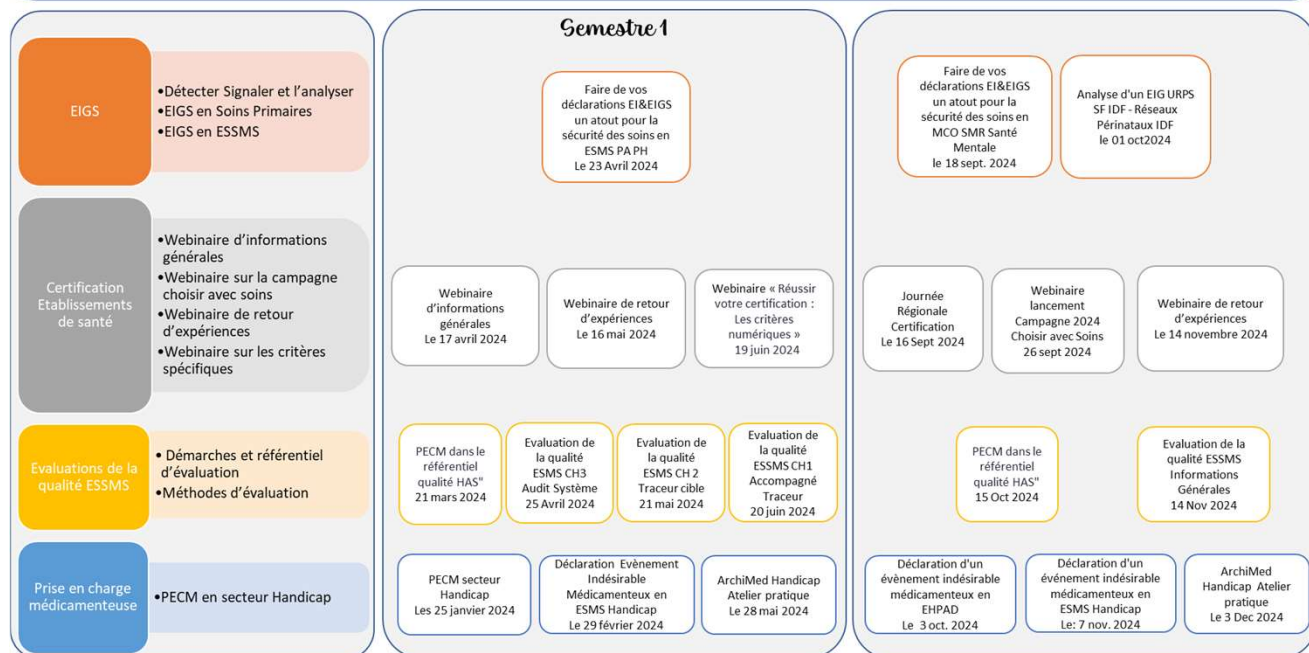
EIGS

•Détecter Signaler et l'analyser
•EIGS en Soins Primaires
•EIGS en ESSMS

Certification Etablissements de santé

•Webinaire d'informations générales
•Webinaire sur la campagne choisir avec soins
•Webinaire de retour d'expériences
•Webinaire sur les critères spécifiques

Evaluations de la qualité ESSMS

• Démarches et référentiel d'évaluation
•Méthodes d'évaluation

Prise en charge médicamenteuse

•PECM en secteur Handicap

Semestre 1

Faire de vos déclarations EI&EIGS un atout pour la sécurité des soins en ESMS PA PH Le 23 Avril 2024

Webinaire d'informations générales Le 17 avril 2024

Webinaire de retour d'expériences Le 16 mai 2024

Webinaire « Réussir votre certification : Les critères numériques » 19 juin 2024

PECM dans le référentiel qualité HAS" 21 mars 2024

Evaluation de la qualité ESMS CH3 Audit Système 25 Avril 2024

Evaluation de la qualité ESMS CH 2 Traceur cible 21 mai 2024

Evaluation de la qualité ESSMS CH1 Accompagné Traceur 20 juin 2024

PECM secteur Handicap Les 25 janvier 2024

Déclaration Evènement Indésirable Médicamenteux en ESMS Handicap Le 29 février 2024

ArchiMed Handicap Atelier pratique Le 28 mai 2024

Faire de vos déclarations EI&EIGS un atout pour la sécurité des soins en MCO SMR Santé Mentale le 18 sept. 2024

Analyse d'un EIG URPS SF IDF - Réseaux Périnataux IDF le 01 oct2024

Journée Régionale Certification Le 16 Sept 2024

Webinaire lancement Campagne 2024 Choisir avec Soins 26 sept 2024

Webinaire de retour d'expériences Le 14 novembre 2024

PECM dans le référentiel qualité HAS" 15 Oct 2024

Evaluation de la qualité ESSMS Informations Générales 14 Nov 2024

Déclaration d'un évènement indésirable médicamenteux en EHPAD Le 3 oct. 2024

Déclaration d'un événement indésirable médicamenteux en ESMS Handicap Le: 7 nov. 2024

ArchiMed Handicap Atelier pratique Le 3 Dec 2024